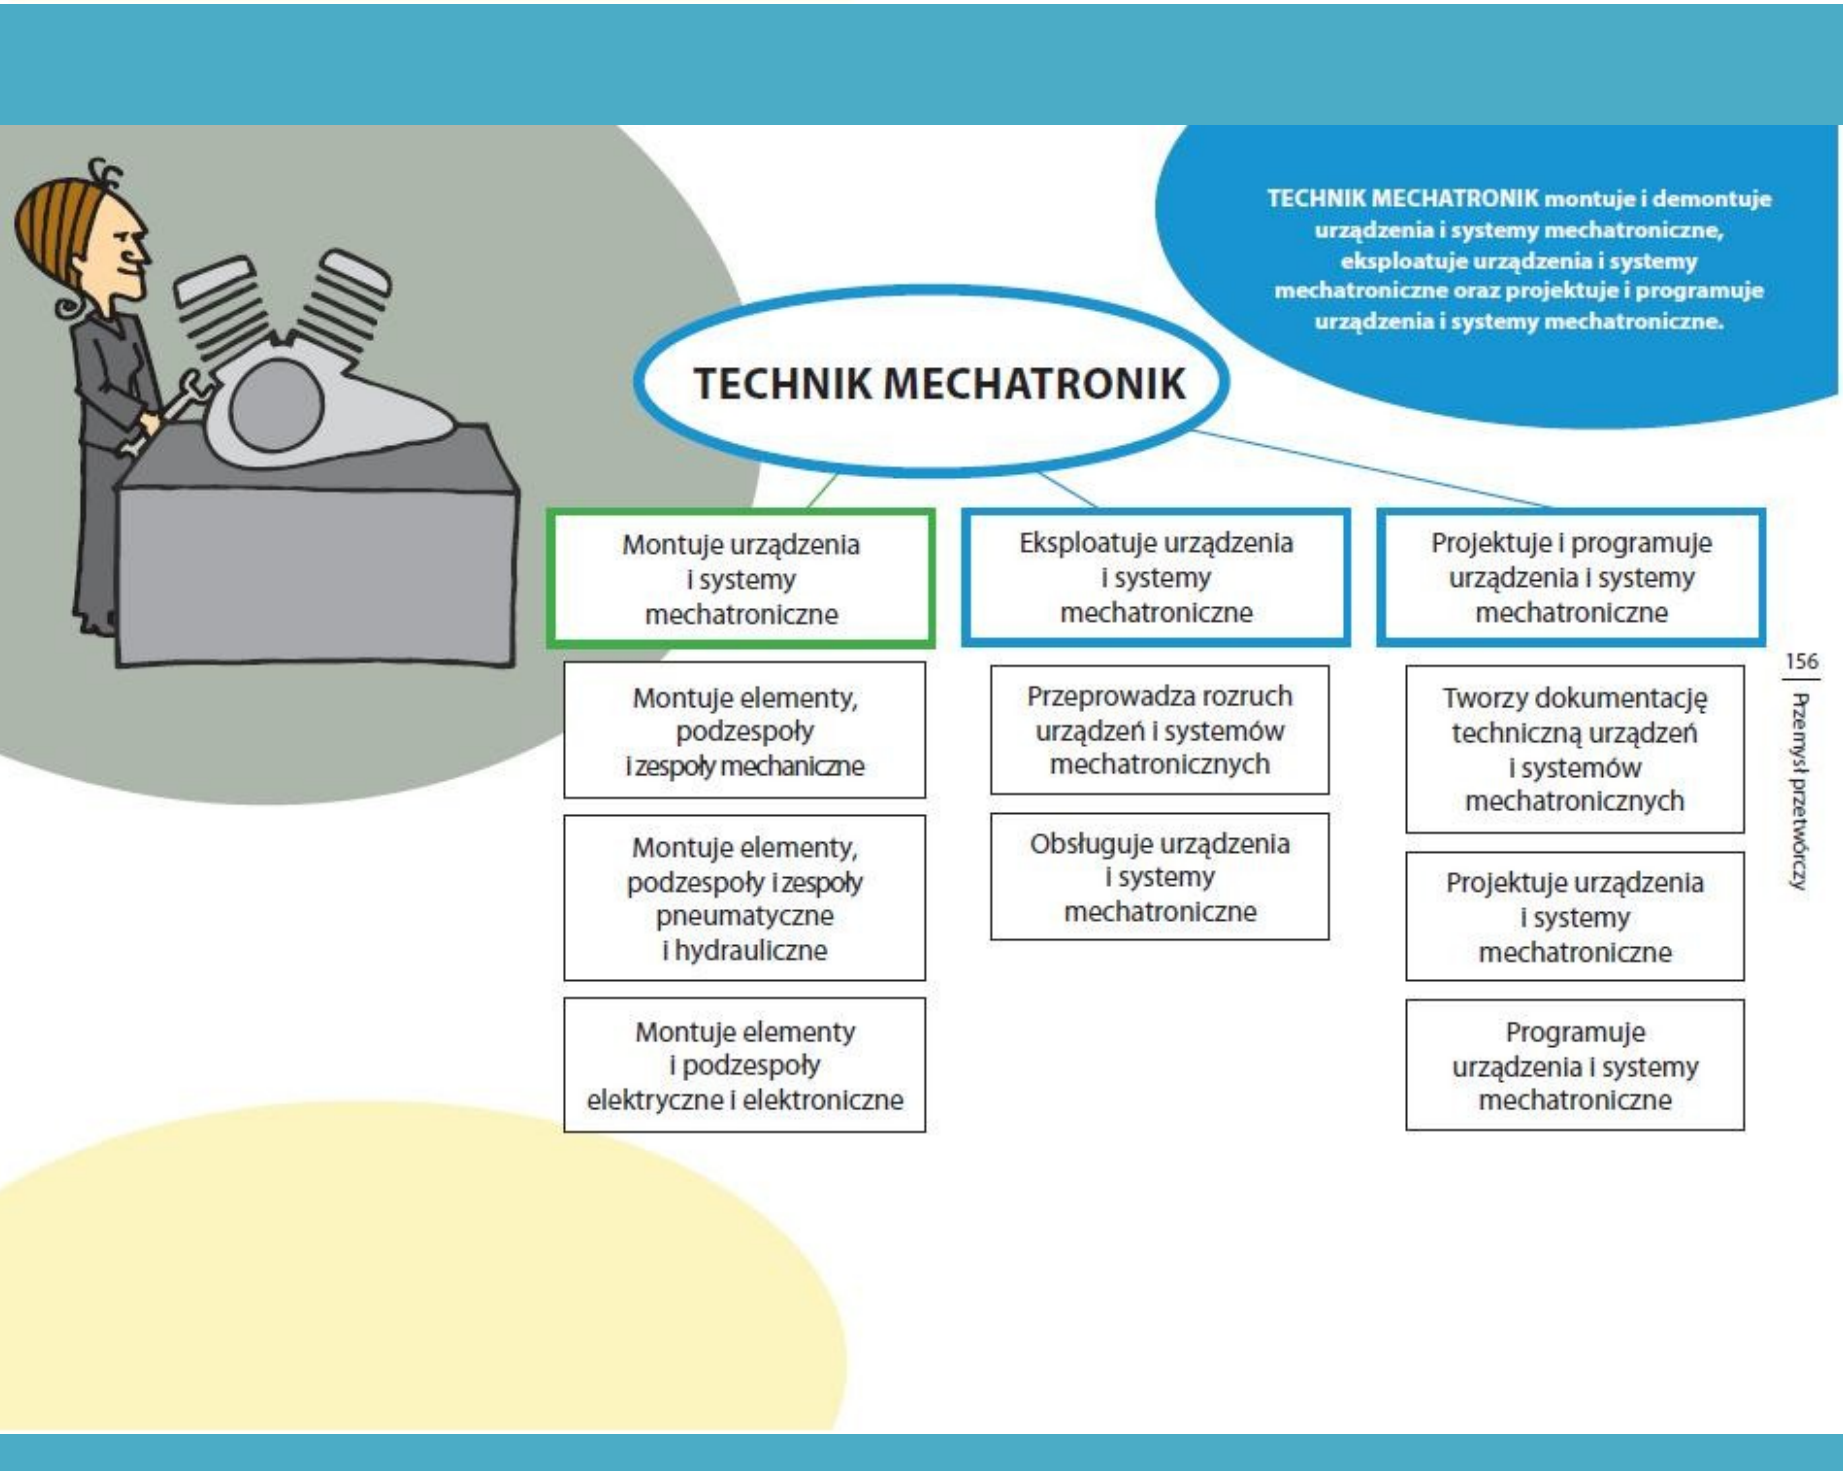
TECHNIK MECHATRONIK montuje i demontuje urządzenia i systemy mechatroniczne, eksploatuje urządzenia i systemy mechatroniczne oraz projektuje i programuje urządzenia i systemy mechatroniczne.

TECHNIK MECHATRONIK

Montuje urządzenia i systemy mechatroniczne

Montuje elementy, podzespoły i zespoły mechaniczne

Montuje elementy, podzespoły i zespoły pneumatyczne i hydrauliczne

Montuje elementy i podzespoły elektryczne i elektroniczne

Eksploatuje urządzenia i systemy mechatroniczne

Przeprowadza rozruch urządzeń i systemów mechatronicznych

Obsługuje urządzenia i systemy mechatroniczne

Projektuje i programuje urządzenia i systemy mechatroniczne

Tworzy dokumentację techniczną urządzeń i systemów mechatronicznych

Projektuje urządzenia i systemy mechatroniczne

Programuje urządzenia i systemy mechatroniczne

156

Przemysł przetwórczy